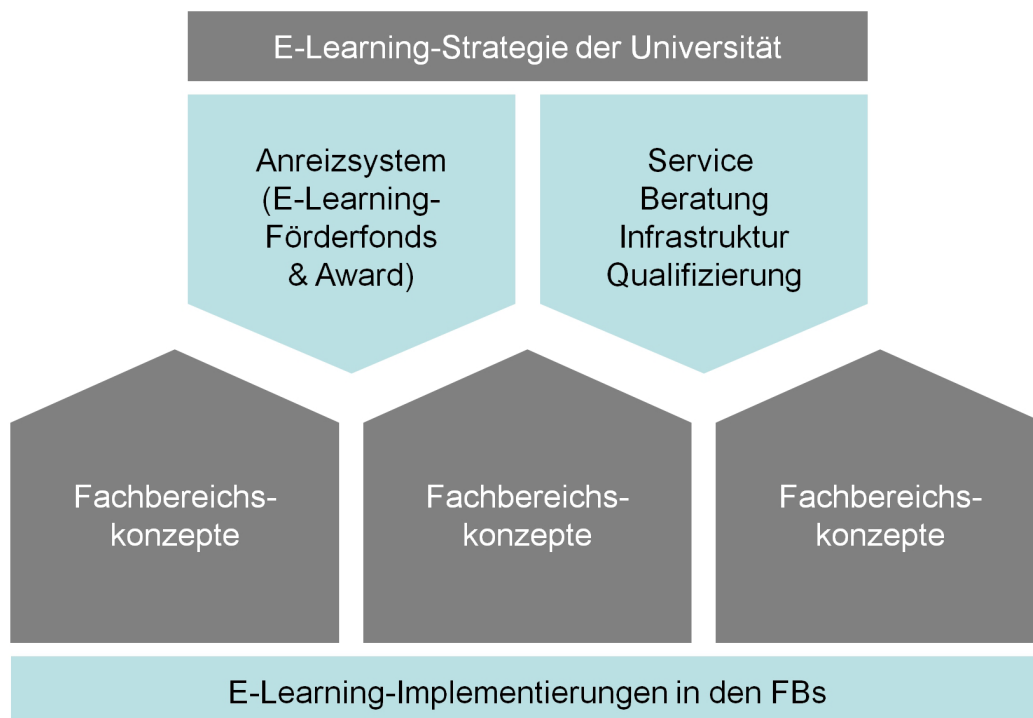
E-Learning-Strategie der Universität

Anreizsystem (E-Learning-Förderfonds & Award)

Service
Beratung
Infrastruktur
Qualifizierung

Fachbereichskonzepte

Fachbereichskonzepte

Fachbereichskonzepte

E-Learning-Implementierungen in den FBs